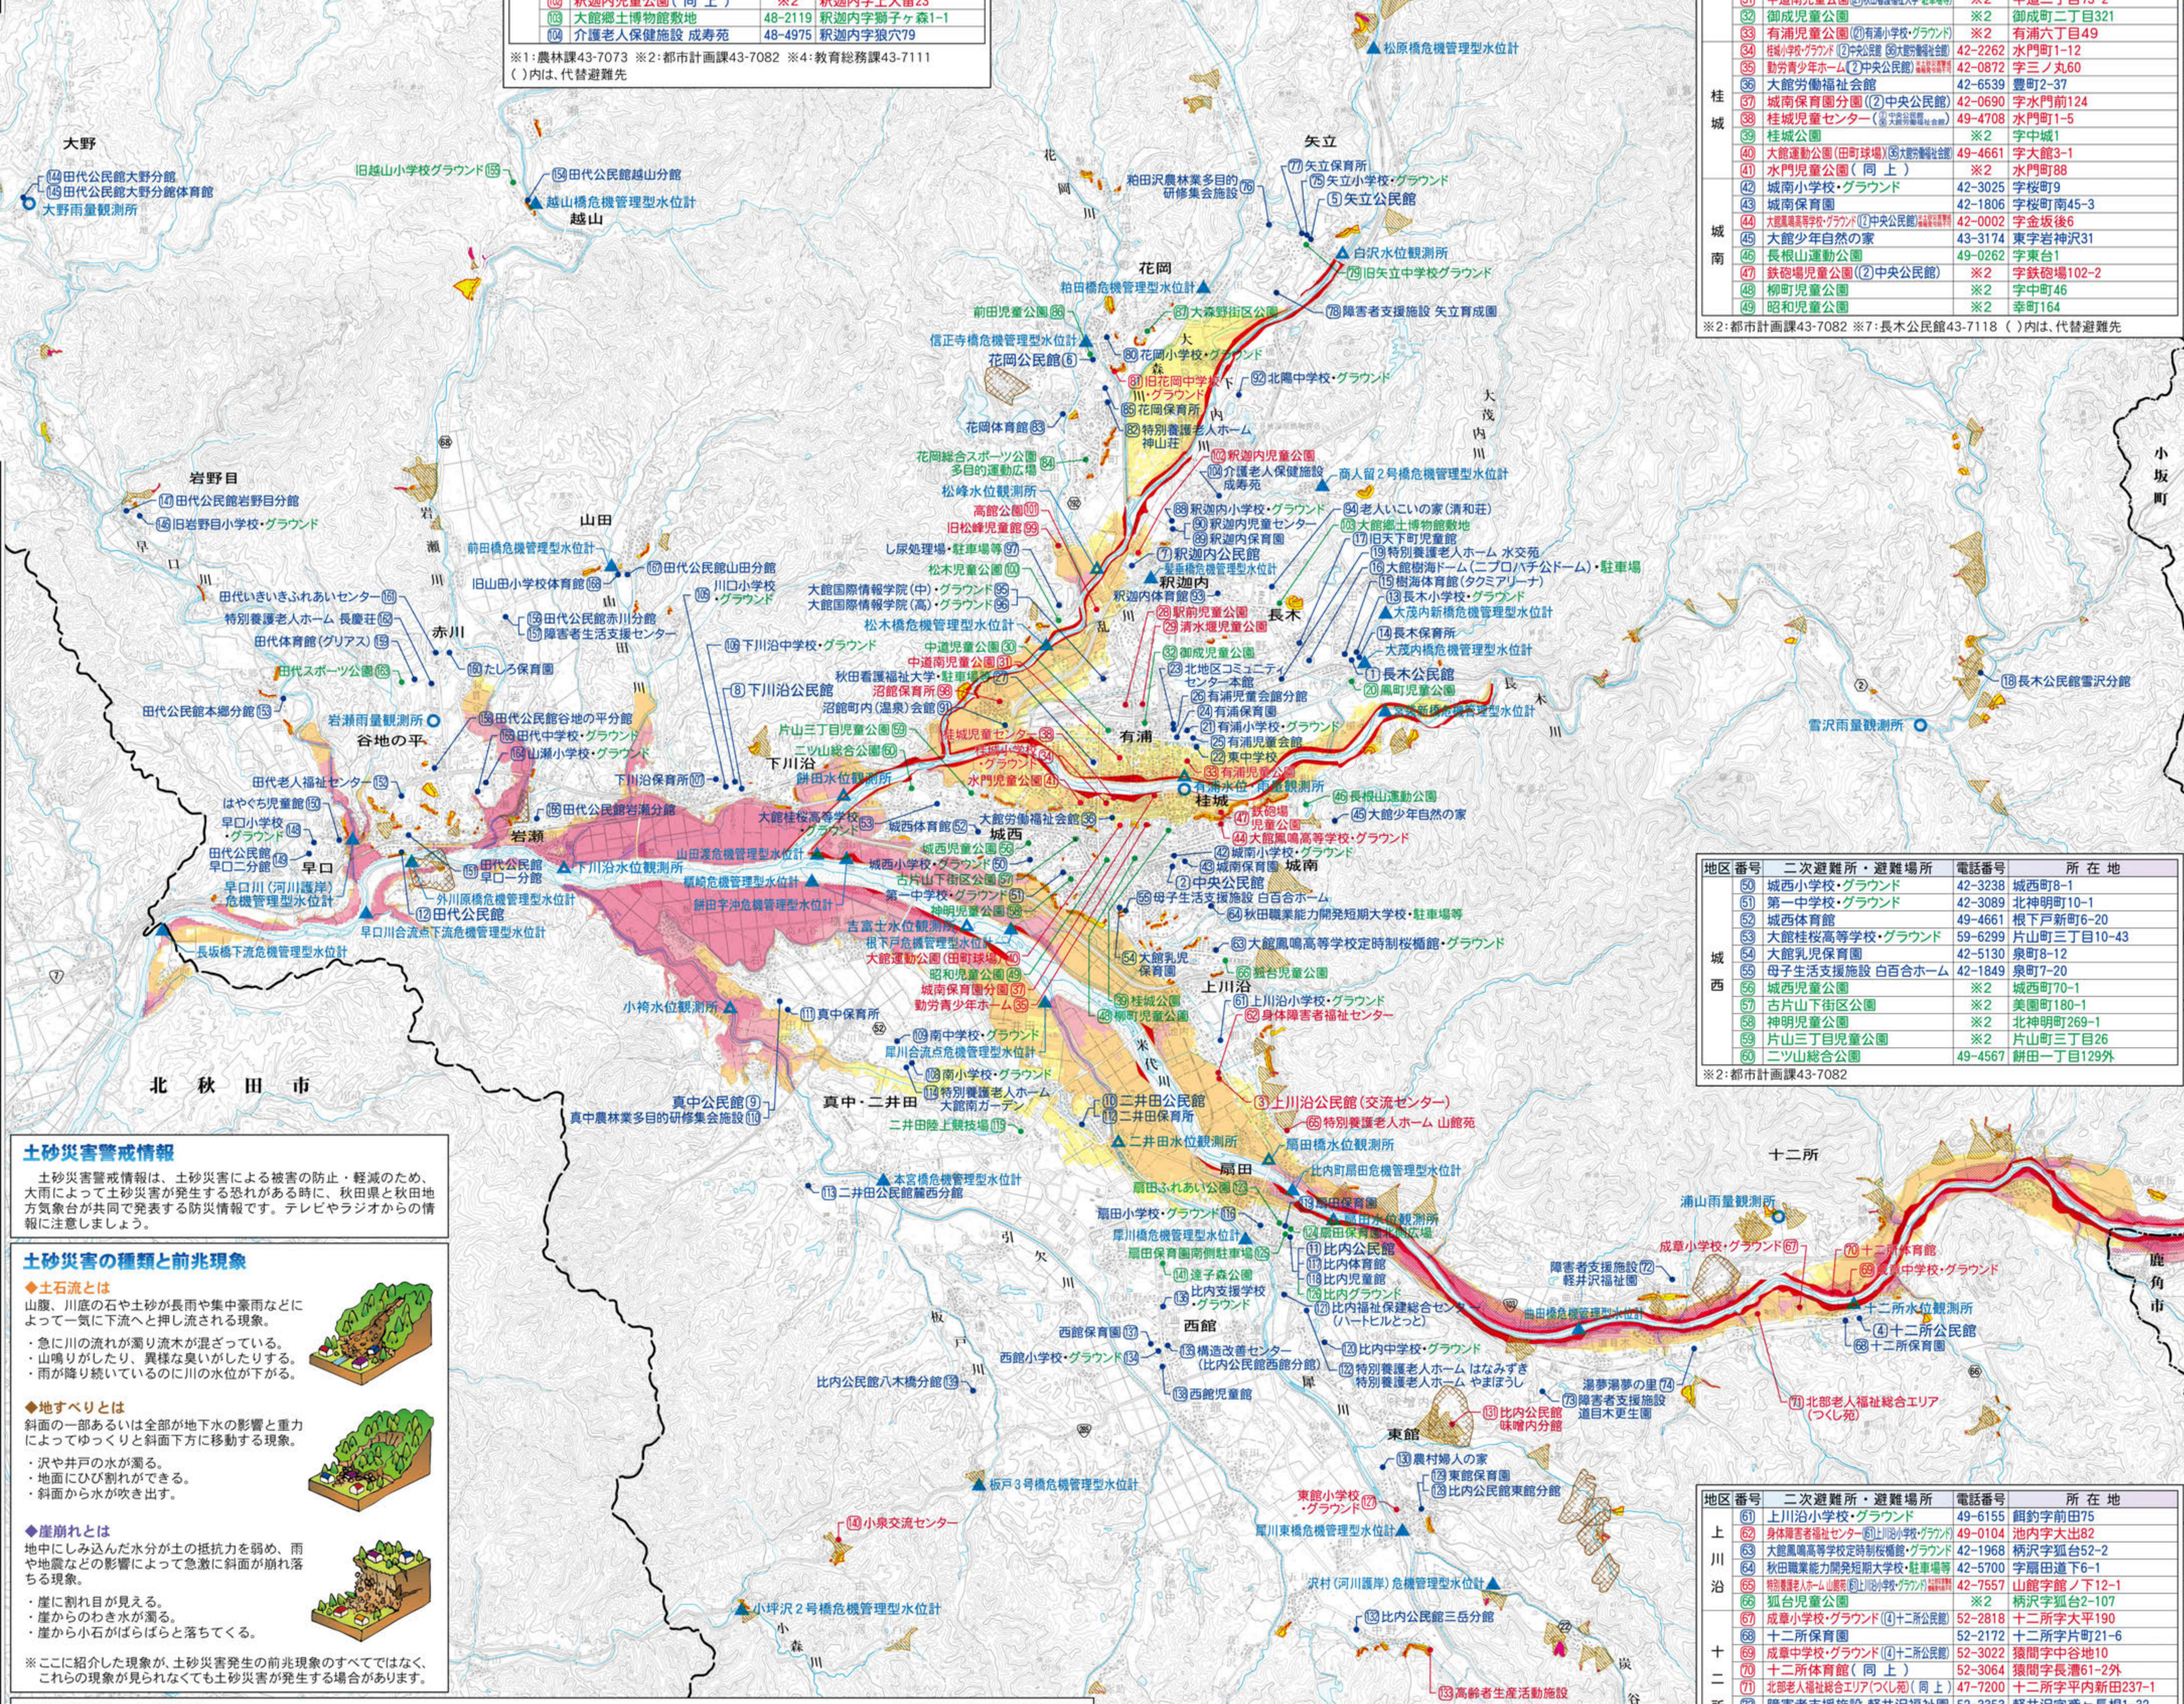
土砂災害警戒情報

土砂災害警戒情報は、土砂災害による被害の防止・軽減のため、大雨によって土砂災害が発生する恐れがある時に、秋田県と秋田地方気象台が共同で発表する防災情報です。テレビやラジオからの情報に注意しましょう。

土砂災害の種類と前兆現象

◆土石流とは
山腹、川底の石や土砂が長雨や集中豪雨などによって一気に下流へと押し流される現象。
・急に川の流れが濁り流木が混ざっている。
・山鳴りがしたり、異様な臭いがしたりする。
・雨は降り続いているのに川の水位が下がる。

◆地すべりとは
斜面の一部あるいは全部が地下水の影響と重力によってゆっくりと斜面下方に移動する現象。
・沢や井戸の水が濁る。
・地面にひび割れができる。
・斜面から水が吹き出す。

◆崖崩れとは
地中にしみ込んだ水分が土の抵抗力を弱め、雨や地震などの影響によって急激に斜面が崩れ落ちる現象。
・崖に割れ目が見える。
・崖からのわき水が濁る。
・崖から小石がばらばらと落ちてくる。

※ここに紹介した現象が、土砂災害発生の前兆現象のすべてではなく、これらの現象が見られなくても土砂災害が発生する場合があります。

※1:農林課43-7073 ※2:都市計画課43-7082 ※4:教育総務課43-7111
( )内は、代替避難先

| 地区 | 番号 | 二次避難所・避難場所 | 電話番号 | 所在地 |
|---|---|---|---|---|
| 城西 | 50 | 城西小学校・グラウンド | 42-3238 | 城西町8-1 |
| | 51 | 第一中学校・グラウンド | 42-3089 | 北神明町10-1 |
| | 52 | 城西体育館 | 49-4661 | 根下戸新町6-20 |
| | 53 | 大館桂桜高等学校・グラウンド | 59-6299 | 片山町三丁目10-43 |
| | 54 | 大館乳児保育園 | 42-5130 | 泉町8-12 |
| | 55 | 母子生活支援施設 白百合ホーム | 42-1849 | 泉町7-20 |
| | 56 | 城西児童公園 | ※2 | 城西町70-1 |
| | 57 | 古大館下出区公園 | ※2 | 美園町180-1 |
| | 58 | 神明児童公園 | ※2 | 北神明町269-1 |
| | 59 | 片山三丁目児童公園 | ※2 | 片山町三丁目26 |
| | 60 | 二ツ山総合公園 | 49-4567 | 餅田一丁目129外 |

※2:都市計画課43-7082

| 地区 | 番号 | 二次避難所・避難場所 | 電話番号 | 所在地 |
|---|---|---|---|---|
| 上川沿 | 61 | 上川沿小学校・グラウンド | 49-6155 | 餅田字前田75 |
| | 62 | 身体障害者福祉センター | 49-0104 | 池内字大出82 |
| | 63 | 大館鳳鳴高等学校定時制校舎 | 42-1968 | 柄沢字狐台52-2 |
| | 64 | 秋田職業能力開発短期大学校 | 42-5700 | 字扇田道下6-1 |
| | 65 | 特別養護老人ホーム山館荘 | 42-7557 | 山館字館ノ下12-1 |
| | 66 | 狐台児童公園 | ※2 | 柄沢字狐台2-107 |
| 十二所 | 67 | 成章小学校・グラウンド | 52-2818 | 十二所字大平190 |
| | 68 | 十二所保育園 | 52-2172 | 十二所字片町21-6 |
| | 69 | 成章中学校・グラウンド | 52-3022 | 猿間字中谷地10 |
| | 70 | 十二所体育館(同上) | 52-3064 | 猿間字長沼61-2外 |
| | 71 | 北部老人福祉総合エリア(つくし苑) | 47-7200 | 十二所字平内新田237-1 |

| 地区 | 番号 | 二次避難所・避難場所 | 電話番号 | 所在地 |
|---|---|---|---|---|
| 桂城 | 34 | 御成児童公園 | ※2 | 御成町二丁目321 |
| | 35 | 有浦児童公園 | ※2 | 有浦六丁目49 |
| | 36 | 桂城小学校・グラウンド | 42-2262 | 水門町1-12 |
| | 37 | 勤労青少年ホーム | 42-0872 | 字三ノ丸60 |
| | 38 | 大館労働福祉会館 | 42-6539 | 豊町2-37 |
| | 39 | 城南保育園分園(中央公民館) | 42-0690 | 字水門前124 |
| | 40 | 桂城児童センター | 49-4708 | 水門町1-5 |
| | 41 | 桂城公園 | ※2 | 字中城1 |
| | 42 | 大館運動公園 | 49-4661 | 字上代野稲荷台1 |
| | 43 | 水門児童公園(同上) | ※2 | 水門町88 |
| 城南 | 44 | 城南小学校・グラウンド | 42-3025 | 字桜町9 |
| | 45 | 城南保育園 | 42-1806 | 字桜町南45-3 |
| | 46 | 大館鳳鳴高等学校・グラウンド | 42-0002 | 字金坂後6 |
| | 47 | 大館少年自然の家 | 43-3174 | 東字岩神沢31 |
| | 48 | 長根山運動公園 | 49-0262 | 字東台1 |
| | 49 | 鉄砲場児童公園 | ※2 | 字鉄砲場102-2 |
| | 50 | 柳町児童公園 | ※2 | 字中町46 |
| | 51 | 昭和児童公園 | ※2 | 幸町164 |

※2:都市計画課43-7082 ※7:長木公民館43-7118 ( )内は、代替避難先

大館郷土博物館敷地 48-2119 釈迦内字獅子ヶ森1-1
介護老人保健施設 成寿苑 48-4975 釈迦内字狼穴79

大野 田代公民館大野分館 田代公民館大野分館体育館 大野雨量観測所 旧越山小学校グラウンド 田代公民館越山分館 越山橋危機管理型水位計 越山 岩野目 田代公民館岩野目分館 旧岩野目小学校・グラウンド 山田 前田橋危機管理型水位計 旧山田小学校体育館 田代公民館山田分館 川口小学校・グラウンド 田代いきいきふれあいセンター 特別養護老人ホーム 長慶荘 田代公民館赤川分館 障害者生活支援センター 赤川 田代体育館(グリアス) 田代スポーツ公園 たしろ保育園 田代公民館本郷分館 岩瀬雨量観測所 田代公民館谷地の平分館 田代中学校・グラウンド 谷地の平 山瀬小学校・グラウンド 田代老人福祉センター はやぐち児童館 早口小学校・グラウンド 田代公民館早口二ツ分館 早口 早口川(河川護岸)危機管理型水位計 外川原橋危機管理型水位計 田代公民館 早口合流点下流危機管理型水位計 長坂橋下流危機管理型水位計 北秋田市 岩瀬 下川沿水位観測所 下川沿保育園 下川沿公民館 下川沿 下川沿中学校・グラウンド 山田橋危機管理型水位計 餅田橋危機管理型水位計 餅田中通危機管理型水位計 小袴水位観測所 真中保育所 真中公民館 真中農林業多目的研修集会施設 真中・二井田 本宮橋危機管理型水位計 二井田公民館西分館 矢立 矢立保育所 矢立小学校・グラウンド 矢立公民館 白沢水位観測所 旧矢立中学校グラウンド 松原橋危機管理型水位計 柄田農林業多目的研修集会施設 花岡 柄田橋危機管理型水位計 大森野田地区公園 障害者支援施設 矢立育成園 前田児童公園 信正寺橋危機管理型水位計 花岡公民館 花岡小学校・グラウンド 旧花岡中学校・グラウンド 花岡保育所 神山荘 北陽中学校・グラウンド 特別養護老人ホーム 花岡体育館 花岡総合スポーツ公園 釈迦内児童公園 介護老人保健施設 成寿苑 商人留2号橋危機管理型水位計 松峰水位観測所 釈迦内小学校・グラウンド 釈迦内公民館 釈迦内保育園 老人いこいの家(清和荘) 大館郷土博物館敷地 旧下町児童館 高館公園 旧松館公園 旧松峰保育園 大館総合センター 大館国際情報学院(中)・グラウンド 大館国際情報学院(高)・グラウンド 松木橋危機管理型水位計 松木児童公園 釈迦内 釈迦内体育館 特別養護老人ホーム 水交苑 大館市樹海ドーム(ニプロハチ公ドーム)・駐車場 樹海体育館(タクミアリーナ) 長木 長木小学校・グラウンド 大渕新橋危機管理型水位計 長木保育所 大渕橋危機管理型水位計 長木公民館 高町児童公園 駅前児童公園 清水堰児童公園 秋田看護福祉大学・駐車場 御成児童公園 北地区コミュニティセンター 有浦保育園 有浦児童公園 沼館保育所 中通南児童公園 有浦 有浦小学校・グラウンド 大館少年自然の家 東中学校 桂城 有浦水位観測所 鉄砲場児童公園 大館鳳鳴高等学校・グラウンド 長根山運動公園 城南小学校・グラウンド 城南保育園 城西 城西小学校・グラウンド 城西児童公園 第一中学校・グラウンド 中央公民館 大館乳児保育園 母子生活支援施設 白百合ホーム 秋田職業能力開発短期大学校・駐車場 大館鳳鳴高等学校定時制校舎・グラウンド 古川児童公園 上川沿 上川沿小学校・グラウンド 身体障害者福祉センター 二井田公民館 二井田保育所 二井田水位観測所 上川沿公民館(交流センター) 特別養護老人ホーム 山館荘 扇田水位観測所 扇田 十二所 湯ノ沢雨量観測所 成章小学校・グラウンド 十二所 十二所中学校・グラウンド 十二所公民館 十二所保育園 十二所水位観測所 北部老人福祉総合エリア(つくし苑) 障害者支援施設 雪沢雨量観測所 長木公民館雪沢分館 比内町扇田危機管理型水位計 比内公民館 比内総合支所 比内体育館 比内中学校・グラウンド 西館 西館保育園 西館小学校・グラウンド 比内公民館八木橋分館 東館 東館小学校・グラウンド 東館保育園 比内公民館東館分館 笹館(河川護岸)危機管理型水位計 比内公民館三岳分館 小坪沢3号橋危機管理型水位計 坂戸3号橋危機管理型水位計 小泉交流センター 小坂町